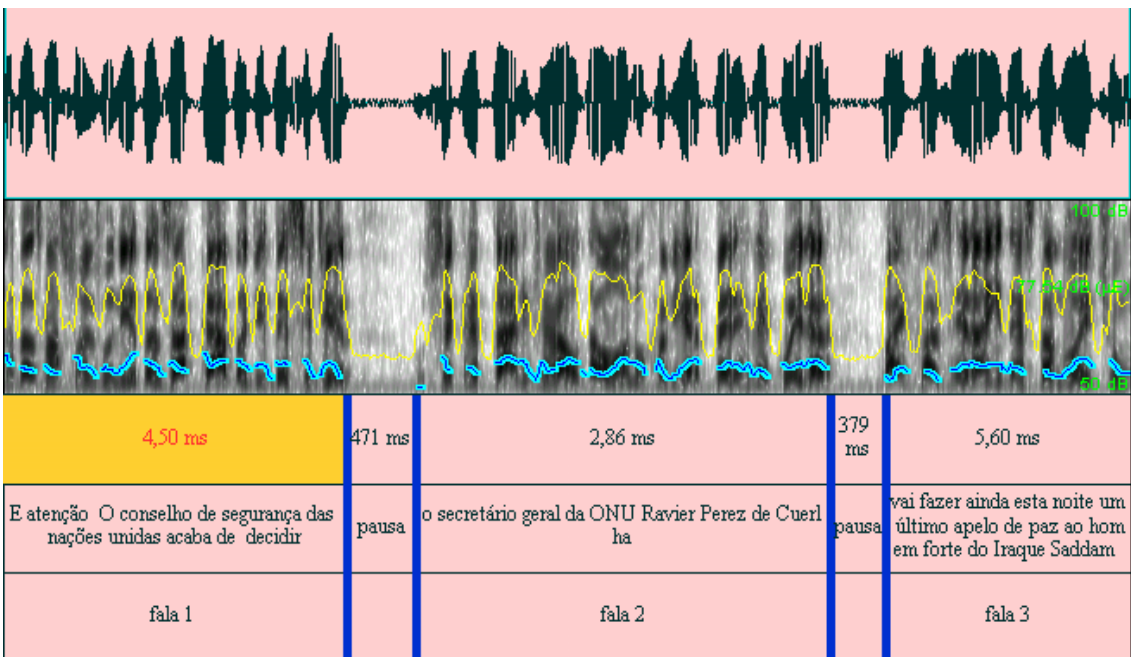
100 dB
77.94 dB (dF)
50 dB

| 4,50 ms | 471 ms | 2,86 ms | 379 ms | 5,60 ms |
|---|---|---|---|---|
| E atenção O conselho de segurança das nações unidas acaba de decidir | pausa | o secretário geral da ONU Ravier Perez de Cuerl ha | pausa | vai fazer ainda esta noite um último apelo de paz ao hom em forte do Iraque Saddam |
| fala 1 | | fala 2 | | fala 3 |